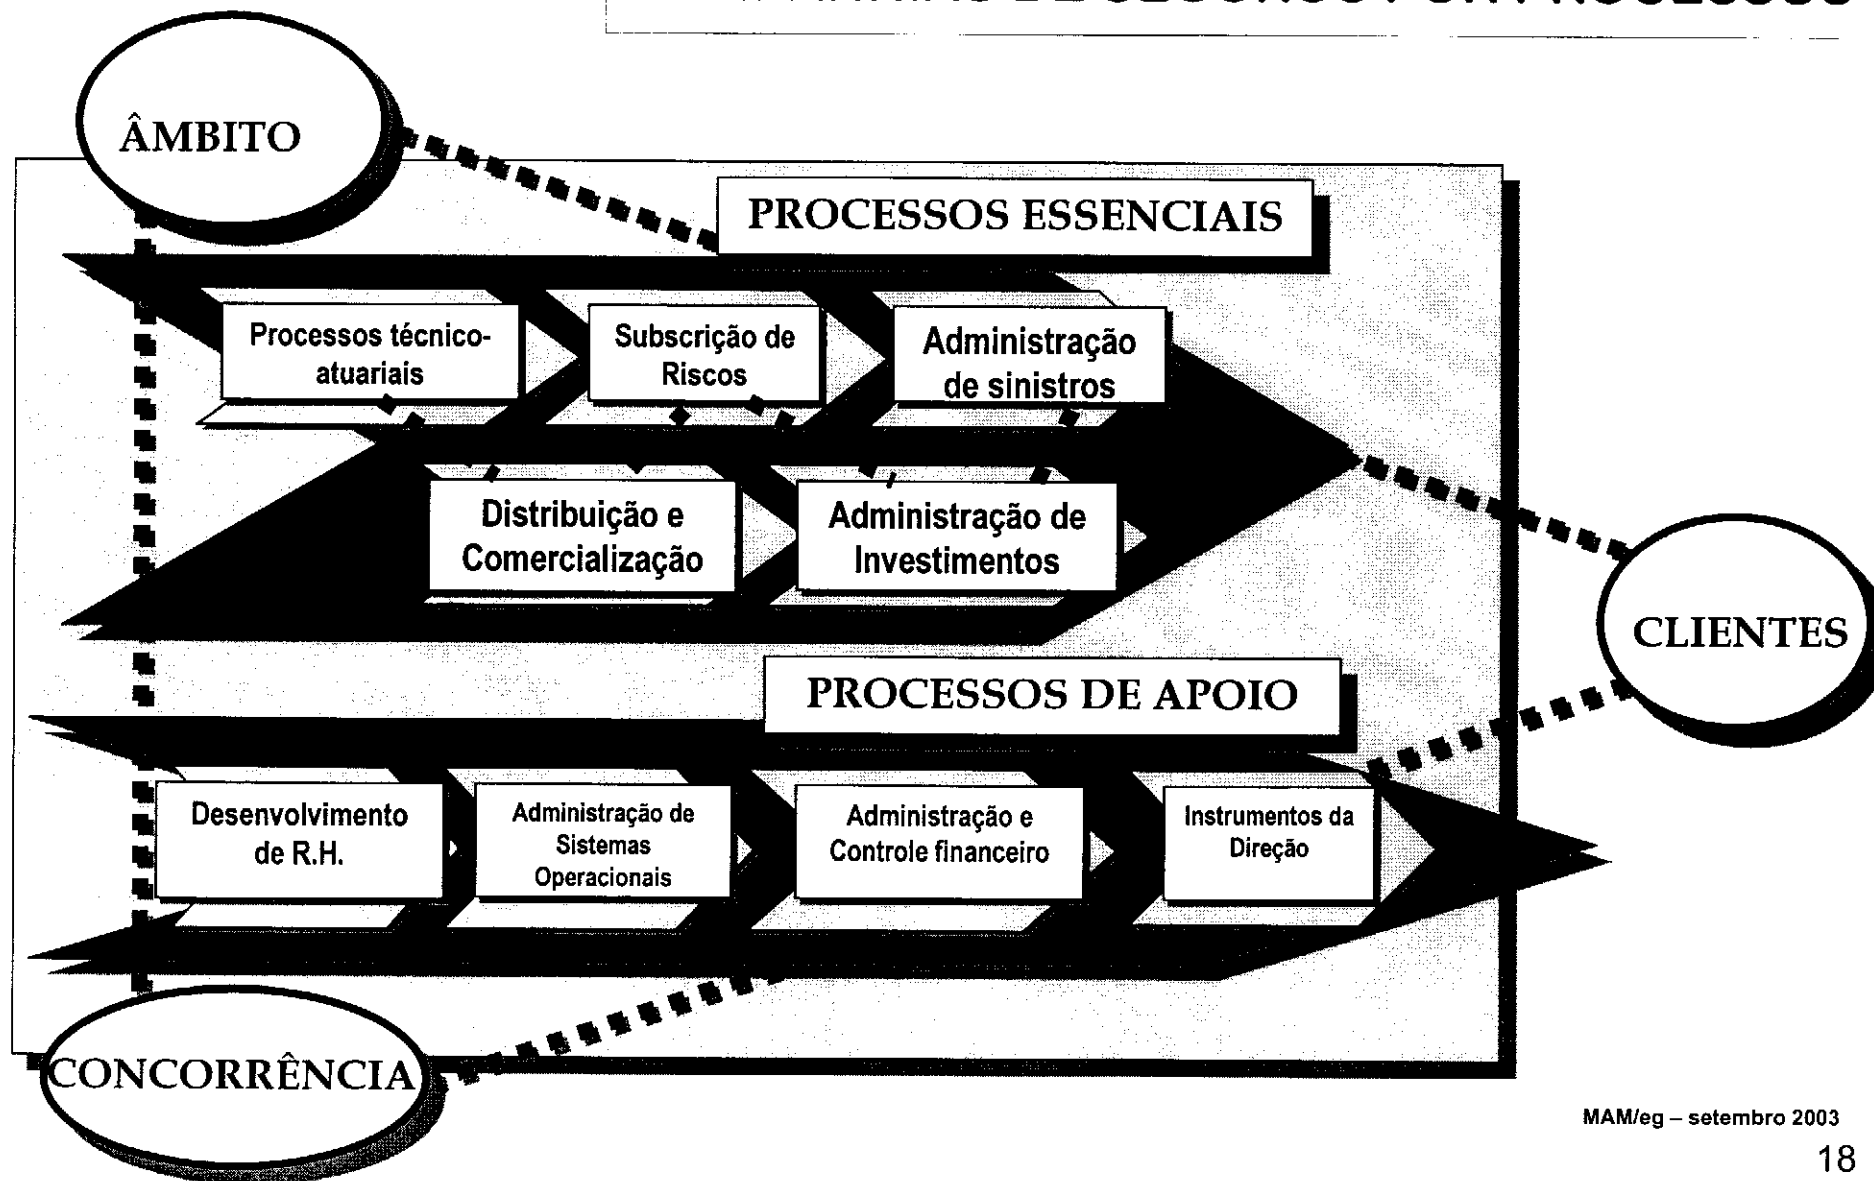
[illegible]

ÂMBITO

PROCESSOS ESSENCIAIS

Processos técnico-atuariais

Subscrição de Riscos

Administração de sinistros

Distribuição e Comercialização

Administração de Investimentos

CLIENTES

PROCESSOS DE APOIO

Desenvolvimento de R.H.

Administração de Sistemas Operacionais

Administração e Controle financeiro

Instrumentos da Direção

CONCORRÊNCIA

MAM/eg – setembro 2003

18